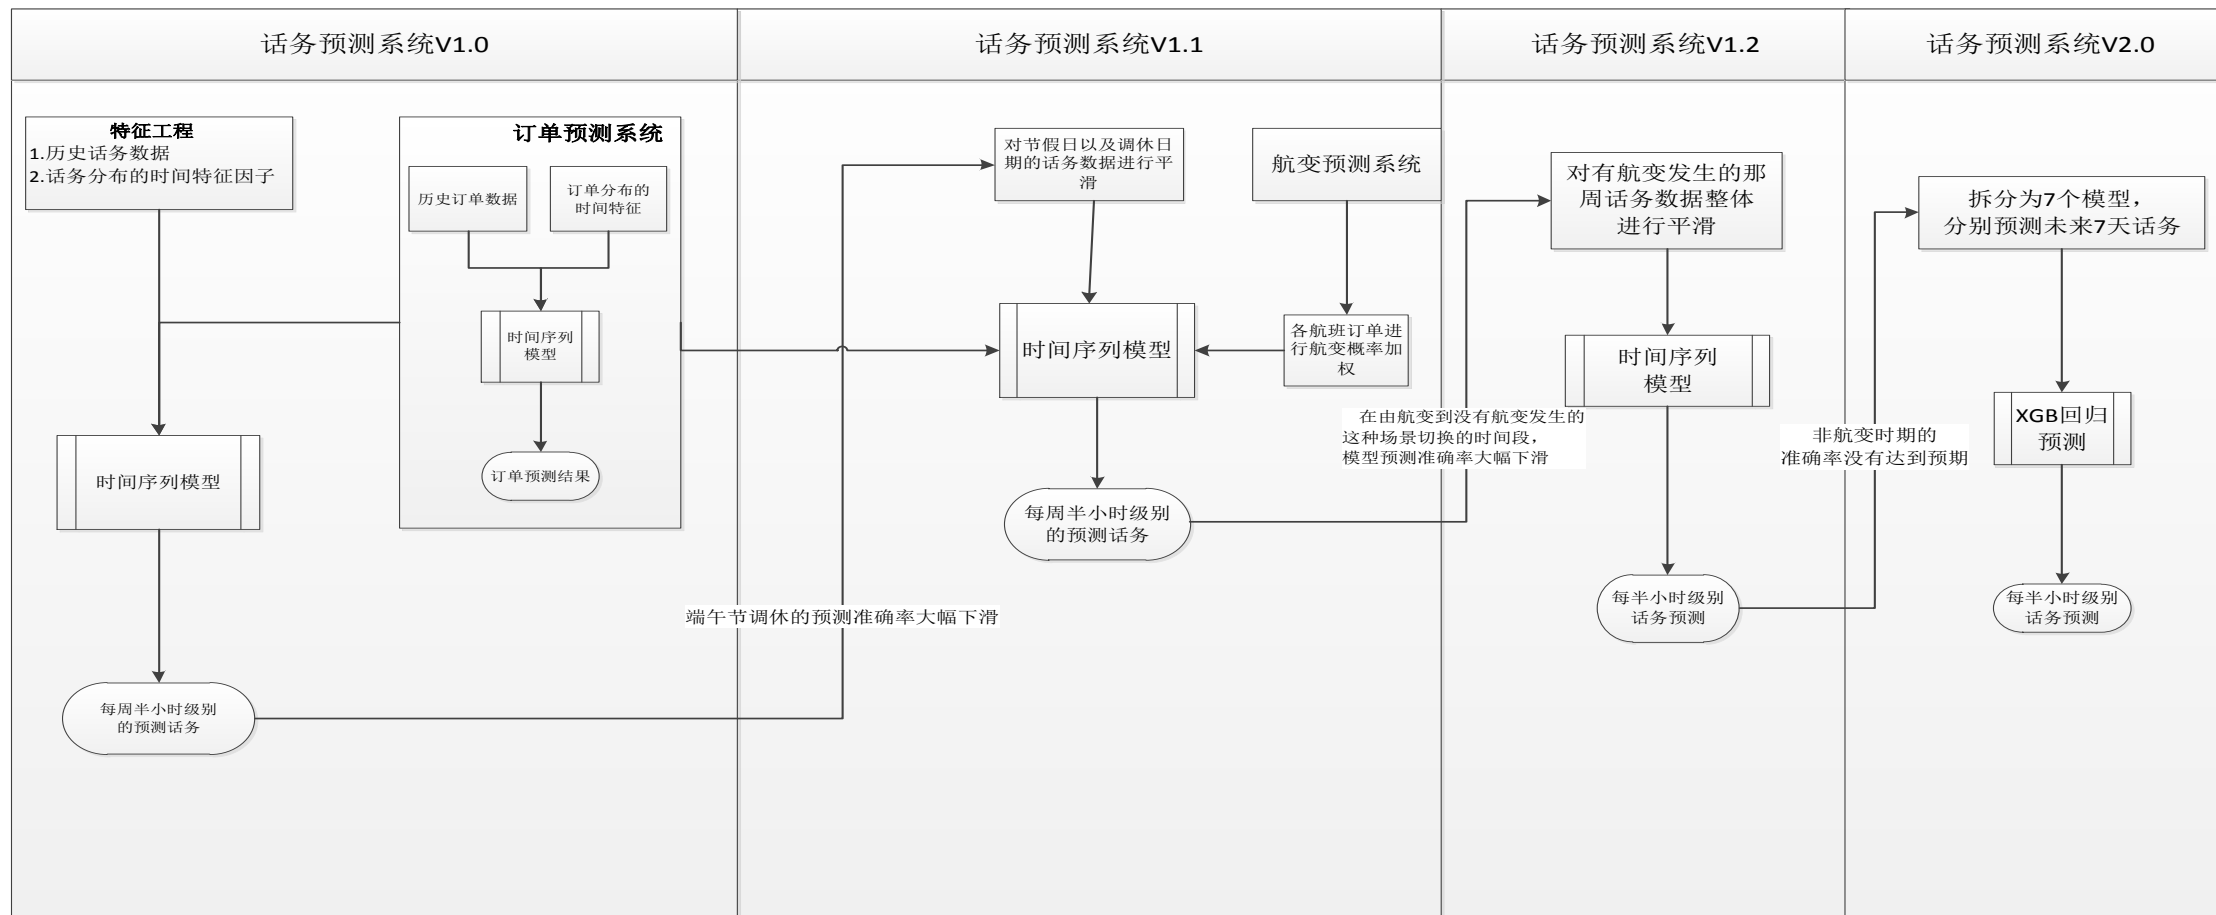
话务预测系统V1.0

话务预测系统V1.1

话务预测系统V1.2

话务预测系统V2.0

特征工程
1.历史话务数据
2.话务分布的时间特征因子

订单预测系统

历史订单数据

订单分布的时间特征

时间序列模型

订单预测结果

时间序列模型

每周半小时级别的预测话务

端午节调休的预测准确率大幅下滑

对节假日以及调休日期的话务数据进行平滑

航变预测系统

时间序列模型

各航班订单进行航变概率加权

每周半小时级别的预测话务

在由航变到没有航变发生的这种场景切换的时间段，模型预测准确率大幅下滑

对有航变发生的那周话务数据整体进行平滑

时间序列模型

每半小时级别话务预测

非航变时期的准确率没有达到预期

拆分为7个模型，分别预测未来7天话务

XGB回归预测

每半小时级别话务预测